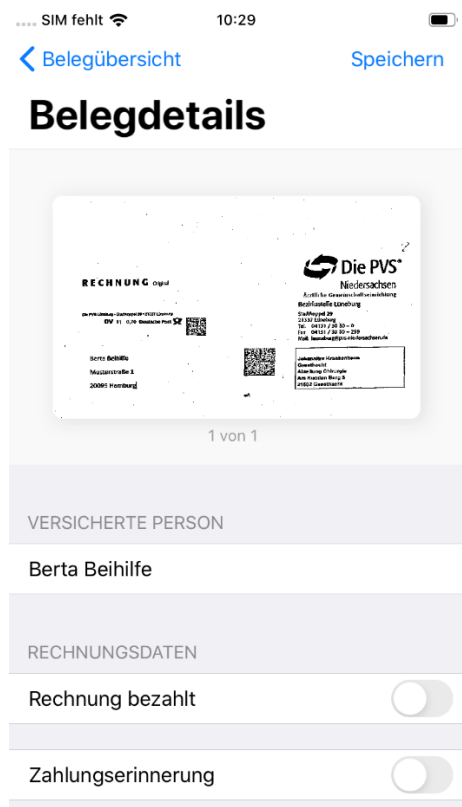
SIM fehlt 10:29

Belegübersicht Speichern

Belegdetails

RECHNUNG Original

Die PVS Lüneburg · Stadtkoppel 29 · 21337 Lüneburg
DV 01 0,70 Deutsche Post

Berta Beihilfe
Musterstraße 1
20095 Hamburg

Die PVS®
Niedersachsen
Ärztliche Gemeinschaftseinrichtung
Bezirksstelle Lüneburg
Stadtkoppel 29
21337 Lüneburg
Tel. 04131 / 30 30 – 0
Fax 04131 / 30 30 – 239
Mail: lueneburg@pvs-niedersachsen.de

Johanniter Krankenhaus
Geesthacht
Abteilung Chirurgie
Am Runden Berg 3
21502 Geesthacht

1 von 1

VERSICHERTE PERSON

Berta Beihilfe

RECHNUNGSDATEN

Rechnung bezahlt

Zahlungserinnerung